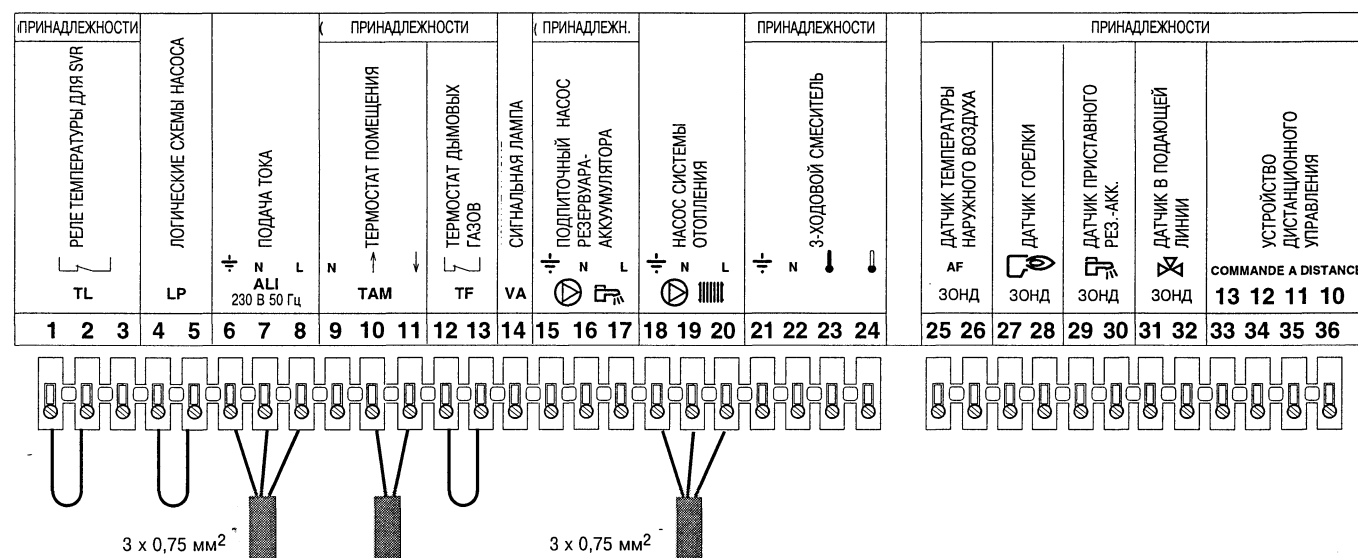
ПРИНАДЛЕЖНОСТИ | ПРИНАДЛЕЖНОСТИ | ПРИНАДЛЕЖН. | ПРИНАДЛЕЖНОСТИ | ПРИНАДЛЕЖНОСТИ

РЕЛЕ ТЕМПЕРАТУРЫ ДЛЯ SVR
TL

ЛОГИЧЕСКИЕ СХЕМЫ НАСОСА
LP

ПОДАЧА ТОКА
N L
ALI
230 В 50 Гц

N
ТЕРМОСТАТ ПОМЕЩЕНИЯ
TAM

ТЕРМОСТАТ ДЫМОВЫХ ГАЗОВ
TF

СИГНАЛЬНАЯ ЛАМПА
VA

ПОДПИТОЧНЫЙ НАСОС РЕЗЕРВУАРА-АККУМУЛЯТОРА
N L

НАСОС СИСТЕМЫ ОТОПЛЕНИЯ
N L

3-ХОДОВОЙ СМЕСИТЕЛЬ
N

ДАТЧИК ТЕМПЕРАТУРЫ НАРУЖНОГО ВОЗДУХА
AF
ЗОНД

ДАТЧИК ГОРЕЛКИ
ЗОНД

ДАТЧИК ПРИСТАВНОГО РЕЗ.-АКК.
ЗОНД

ДАТЧИК В ПОДАЮЩЕЙ ЛИНИИ
ЗОНД

УСТРОЙСТВО ДИСТАНЦИОННОГО УПРАВЛЕНИЯ
COMMANDE A DISTANCE
13 12 11 10

1 2 3 4 5 6 7 8 9 10 11 12 13 14 15 16 17 18 19 20 21 22 23 24 25 26 27 28 29 30 31 32 33 34 35 36

3 x 0,75 мм$^2$

3 x 0,75 мм$^2$